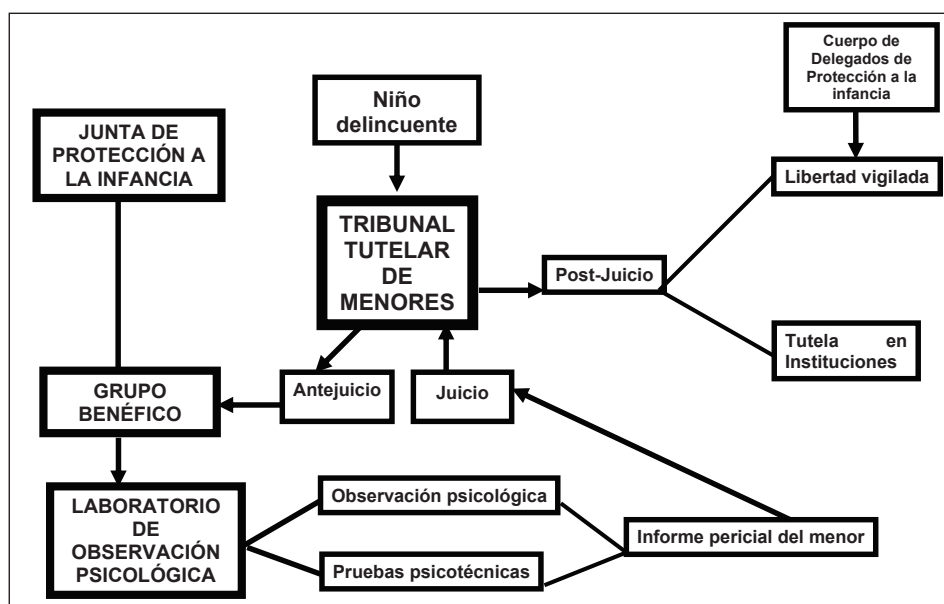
Cuerpo de Delegados de Protección a la infancia

JUNTA DE PROTECCIÓN A LA INFANCIA

Niño delincuente

Libertad vigilada

TRIBUNAL TUTELAR DE MENORES

Post-Juicio

Tutela en Instituciones

Antejuicio

Juicio

GRUPO BENÉFICO

LABORATORIO DE OBSERVACIÓN PSICOLÓGICA

Observación psicológica

Informe pericial del menor

Pruebas psicotécnicas